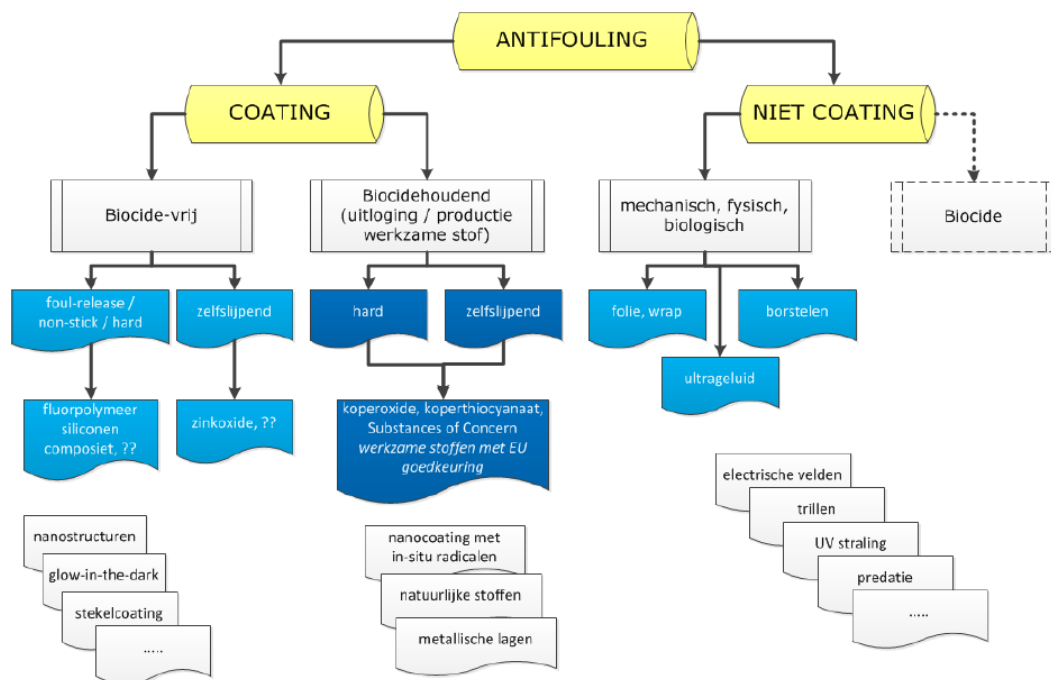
ANTIFOULING

COATING

NIET COATING

Biocide-vrij

Biocidehoudend (uitloging / productie werkzame stof)

mechanisch, fysisch, biologisch

Biocide

foul-release / non-stick / hard

zelfslijpend

hard

zelfslijpend

folie, wrap

borstelen

ultrageluid

fluorpolymeer siliconen composiet, ??

zinkoxide, ??

koperoxide, koperthiocyanaat, Substances of Concern *werkzame stoffen met EU goedkeuring*

nanostructuren

glow-in-the-dark

stekelcoating

.....

nanocoating met in-situ radicalen

natuurlijke stoffen

metallische lagen

electrische velden

trillen

UV straling

predatie

.....